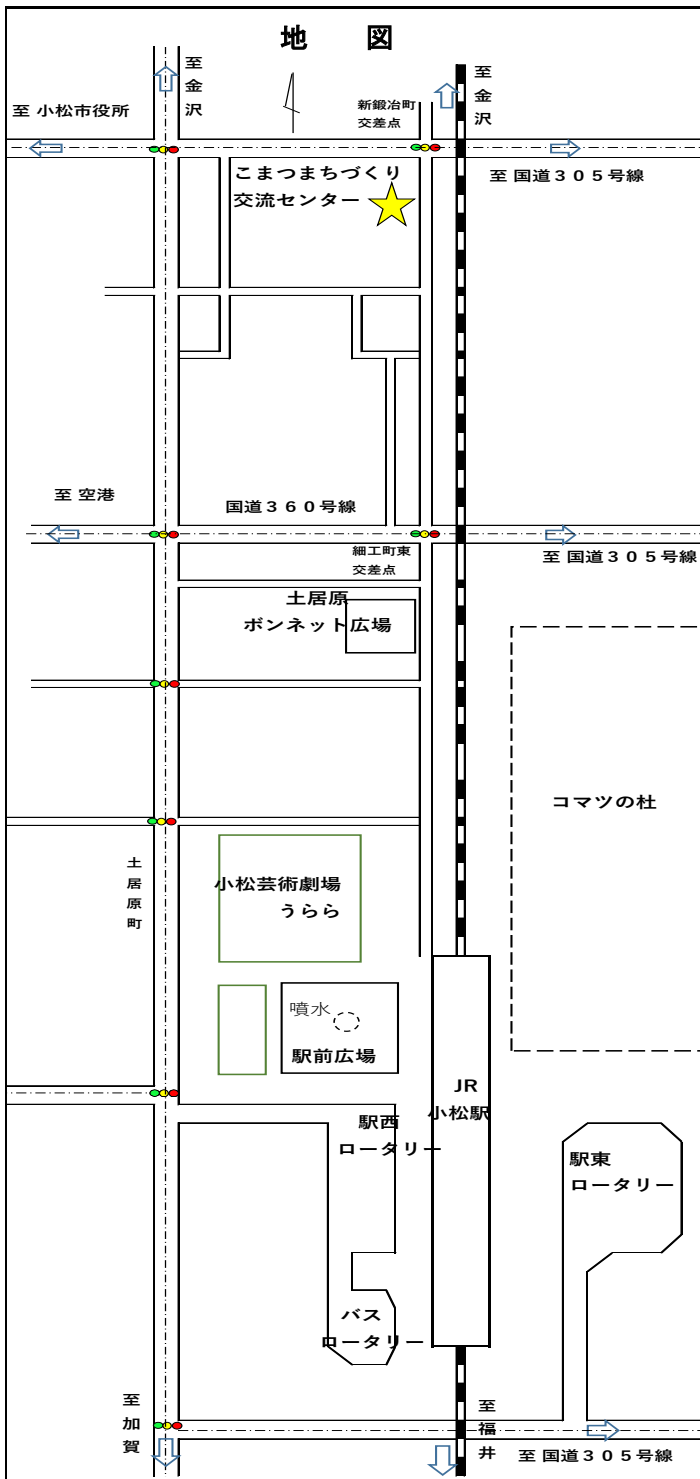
地　図

至金沢

至 小松市役所

新鍛冶町交差点

至金沢

至 国道３０５号線

こまつまちづくり交流センター

至 空港

国道３６０号線

細工町東交差点

至 国道３０５号線

土居原ボンネット広場

コマツの杜

土居原町

小松芸術劇場うらら

噴水

駅前広場

JR小松駅

駅西ロータリー

駅東ロータリー

バスロータリー

至加賀

至福井

至 国道３０５号線